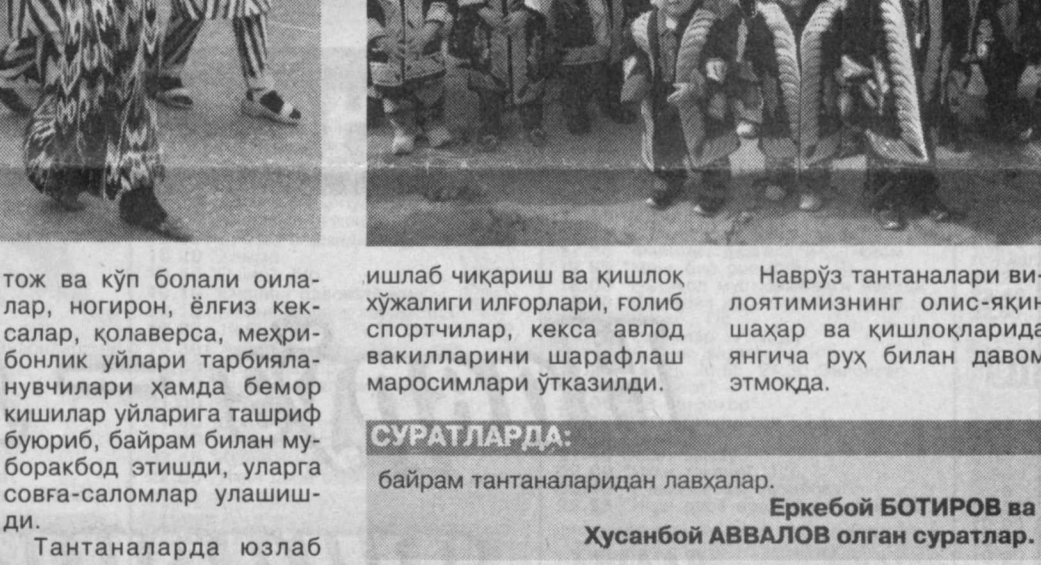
тож ва кўп болали оилалар, ногирон, ёлғиз кексалар, қолаверса, меҳрибонлик уйлари тарбияланувчилари ҳамда бемор кишилар уйларига ташриф буюриб, байрам билан муборакбод этишди, уларга совға-саломлар улашишди.

Тантаналарда юзлаб

ишлаб чиқариш ва қишлоқ хўжалиги илғорлари, ғолиб спортчилар, кекса авлод вакилларини шарафлаш маросимлари ўтказилди.

Наврўз тантаналари вилоятимизнинг олис-яқин шаҳар ва қишлоқларида янгича руҳ билан давом этмоқда.

СУРАТЛАРДА:

байрам тантаналаридан лавҳалар.

Еркебой БОТИРОВ ва Ҳусанбой АВВАЛОВ олган суратлар.